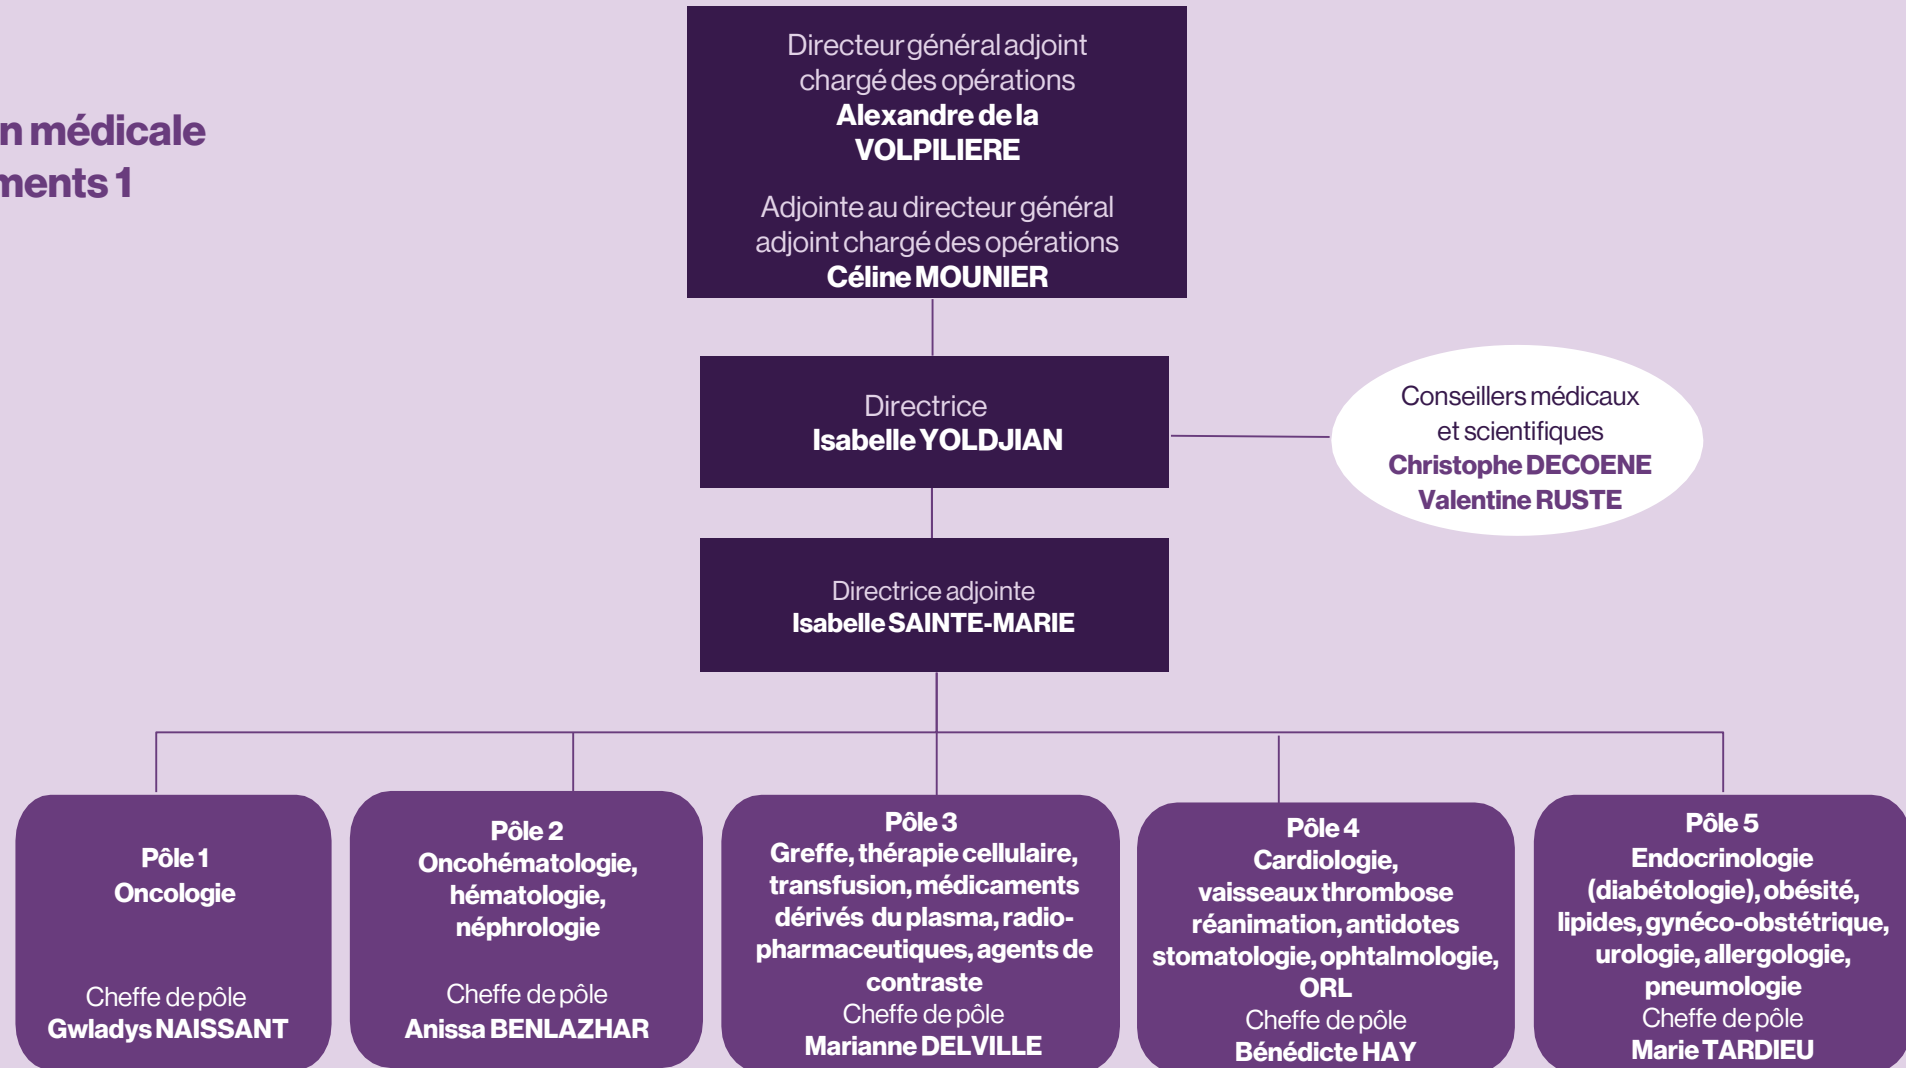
n médicale
ments 1

Directeur général adjoint chargé des opérations
**Alexandre de la VOLPILIERE**

Adjointe au directeur général adjoint chargé des opérations
**Céline MOUNIER**

Directrice
**Isabelle YOLDJIAN**

Conseillers médicaux et scientifiques
**Christophe DECOENE**
**Valentine RUSTE**

Directrice adjointe
**Isabelle SAINTE-MARIE**

**Pôle 1**
**Oncologie**
Cheffe de pôle
**Gwladys NAISSANT**

**Pôle 2**
**Oncohématologie, hématologie, néphrologie**
Cheffe de pôle
**Anissa BENLAZHAR**

**Pôle 3**
**Greffe, thérapie cellulaire, transfusion, médicaments dérivés du plasma, radiopharmaceutiques, agents de contraste**
Cheffe de pôle
**Marianne DELVILLE**

**Pôle 4**
**Cardiologie, vaisseaux thrombose réanimation, antidotes stomatologie, ophtalmologie, ORL**
Cheffe de pôle
**Bénédicte HAY**

**Pôle 5**
**Endocrinologie (diabétologie), obésité, lipides, gynéco-obstétrique, urologie, allergologie, pneumologie**
Cheffe de pôle
**Marie TARDIEU**